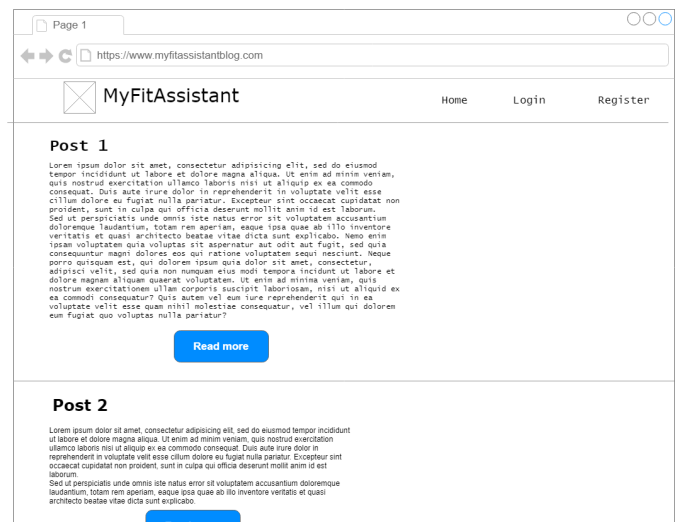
Page 1

https://www.myfitassistantblog.com

MyFitAssistant

Home Login Register

Post 1

Lorem ipsum dolor sit amet, consectetur adipisicing elit, sed do eiusmod tempor incididunt ut labore et dolore magna aliqua. Ut enim ad minim veniam, quis nostrud exercitation ullamco laboris nisi ut aliquip ex ea commodo consequat. Duis aute irure dolor in reprehenderit in voluptate velit esse cillum dolore eu fugiat nulla pariatur. Excepteur sint occaecat cupidatat non proident, sunt in culpa qui officia deserunt mollit anim id est laborum.
Sed ut perspiciatis unde omnis iste natus error sit voluptatem accusantium doloremque laudantium, totam rem aperiam, eaque ipsa quae ab illo inventore veritatis et quasi architecto beatae vitae dicta sunt explicabo. Nemo enim ipsam voluptatem quia voluptas sit aspernatur aut odit aut fugit, sed quia consequuntur magni dolores eos qui ratione voluptatem sequi nesciunt. Neque porro quisquam est, qui dolorem ipsum quia dolor sit amet, consectetur, adipisci velit, sed quia non numquam eius modi tempora incidunt ut labore et dolore magnam aliquam quaerat voluptatem. Ut enim ad minima veniam, quis nostrum exercitationem ullam corporis suscipit laboriosam, nisi ut aliquid ex ea commodi consequatur? Quis autem vel eum iure reprehenderit qui in ea voluptate velit esse quam nihil molestiae consequatur, vel illum qui dolorem eum fugiat quo voluptas nulla pariatur?

Read more

Post 2

Lorem ipsum dolor sit amet, consectetur adipisicing elit, sed do eiusmod tempor incididunt ut labore et dolore magna aliqua. Ut enim ad minim veniam, quis nostrud exercitation ullamco laboris nisi ut aliquip ex ea commodo consequat. Duis aute irure dolor in reprehenderit in voluptate velit esse cillum dolore eu fugiat nulla pariatur. Excepteur sint occaecat cupidatat non proident, sunt in culpa qui officia deserunt mollit anim id est laborum.
Sed ut perspiciatis unde omnis iste natus error sit voluptatem accusantium doloremque laudantium, totam rem aperiam, eaque ipsa quae ab illo inventore veritatis et quasi architecto beatae vitae dicta sunt explicabo.